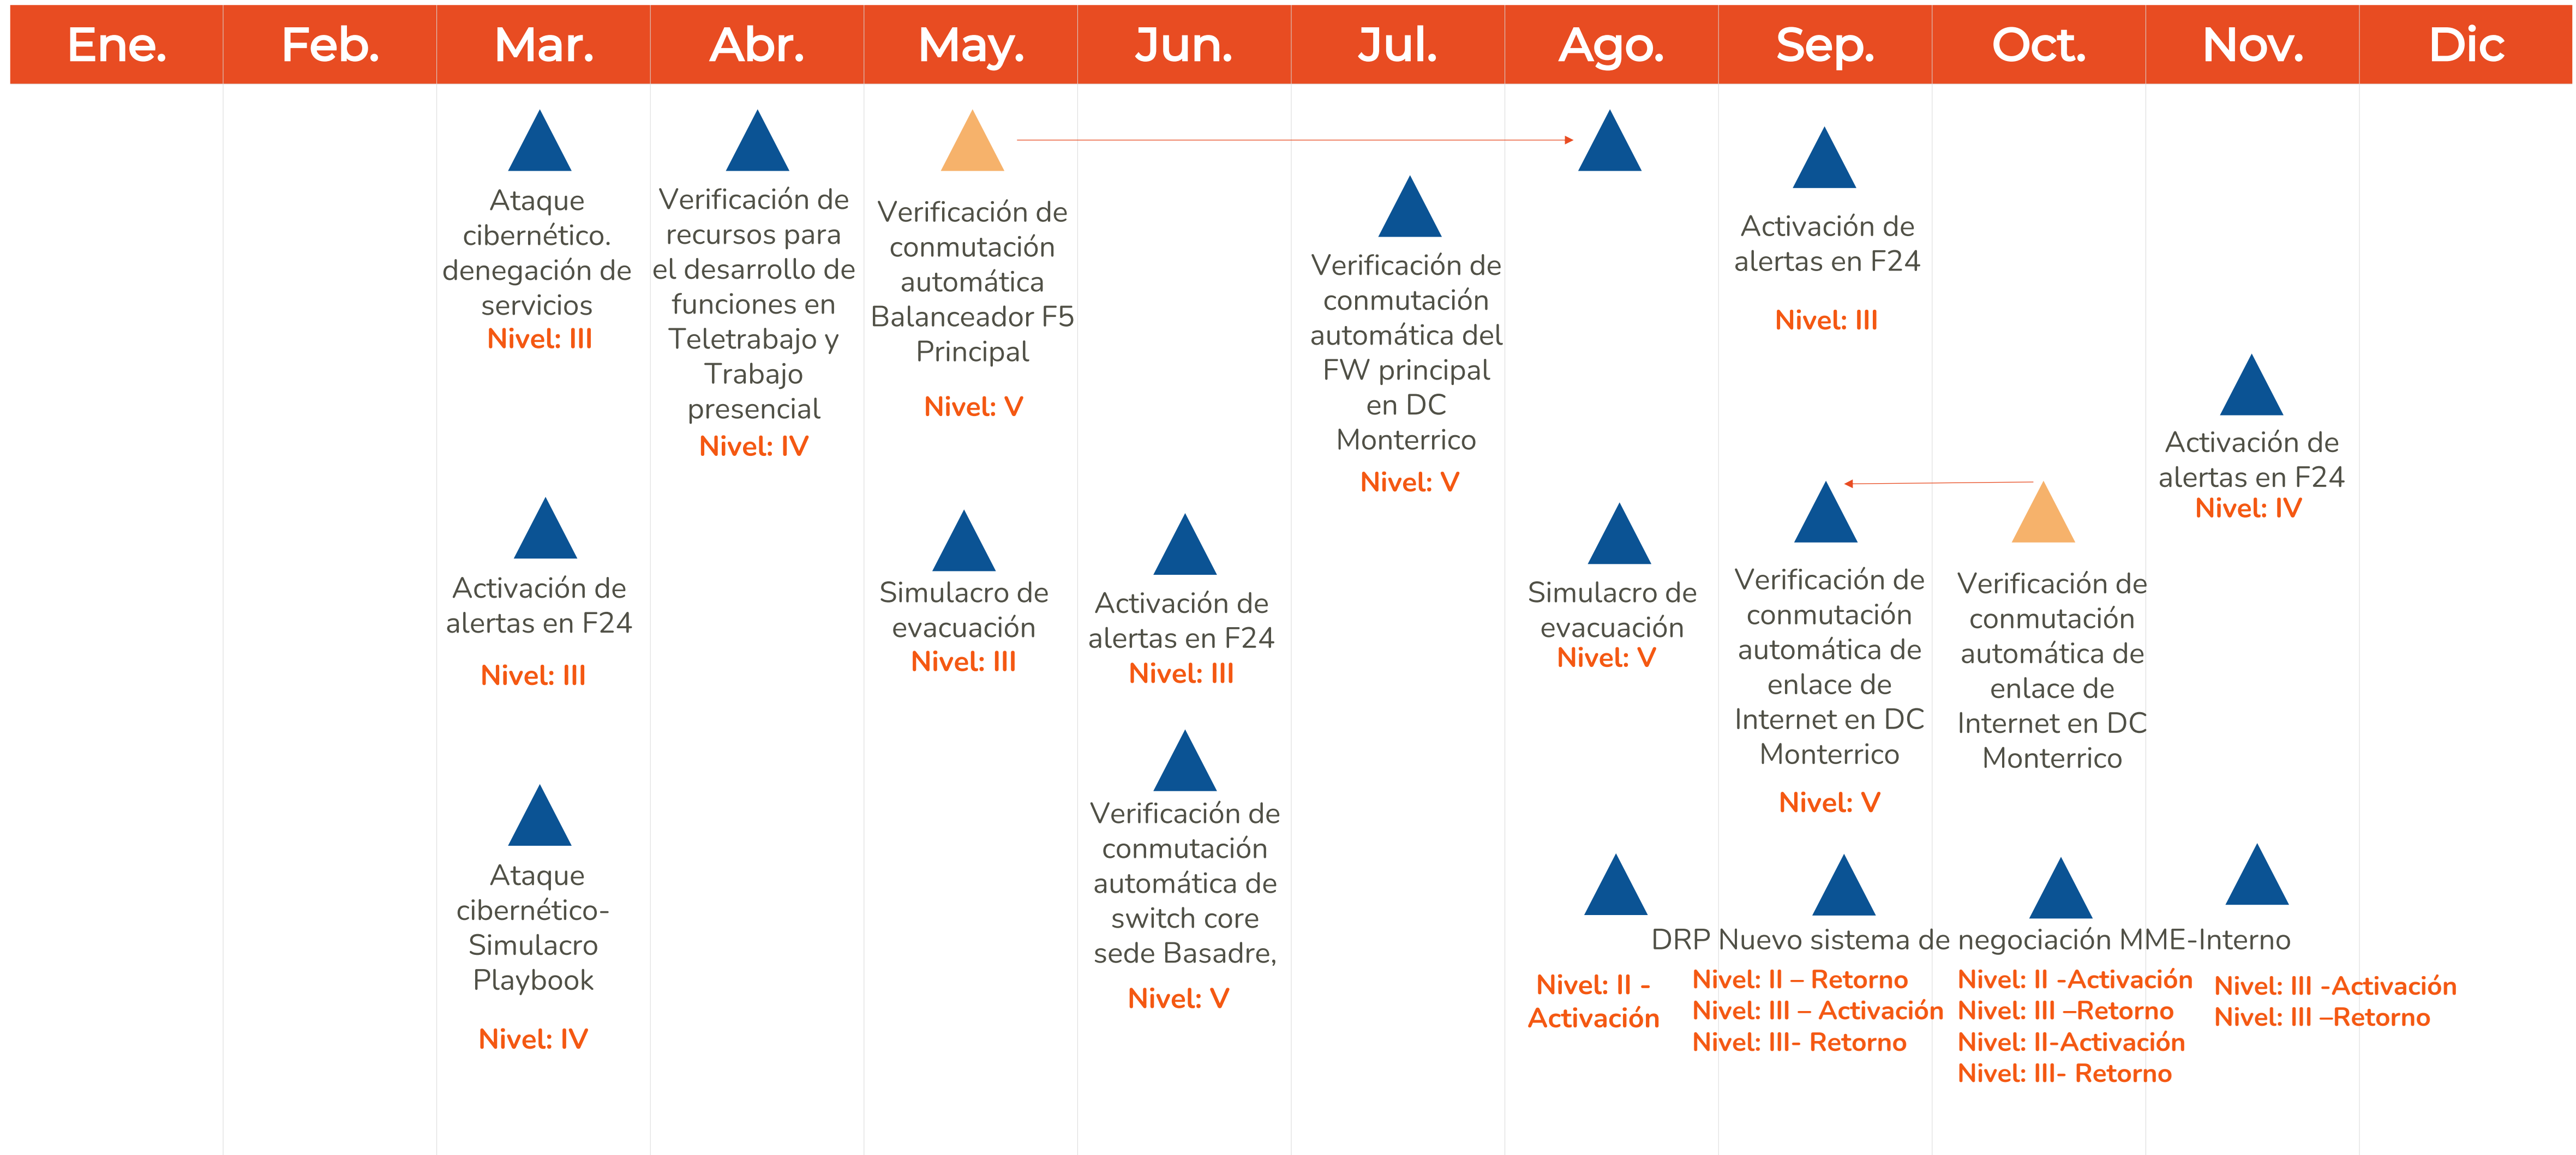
| Ene. | Feb. | Mar. | Abr. | May. | Jun. | Jul. | Ago. | Sep. | Oct. | Nov. | Dic |
|---|---|---|---|---|---|---|---|---|---|---|---|

Ataque cibernético. denegación de servicios
Nivel: III

Verificación de recursos para el desarrollo de funciones en Teletrabajo y Trabajo presencial
Nivel: IV

Verificación de conmutación automática Balanceador F5 Principal
Nivel: V

Verificación de conmutación automática del FW principal en DC Monterrico
Nivel: V

Activación de alertas en F24
Nivel: III

Activación de alertas en F24
Nivel: IV

Activación de alertas en F24
Nivel: III

Simulacro de evacuación
Nivel: III

Activación de alertas en F24
Nivel: III

Simulacro de evacuación
Nivel: V

Verificación de conmutación automática de enlace de Internet en DC Monterrico
Nivel: V

Verificación de conmutación automática de enlace de Internet en DC Monterrico

Ataque cibernético-Simulacro Playbook
Nivel: IV

Verificación de conmutación automática de switch core sede Basadre,
Nivel: V

DRP Nuevo sistema de negociación MME-Interno

Nivel: II - Activación

Nivel: II – Retorno
Nivel: III – Activación
Nivel: III- Retorno

Nivel: II -Activación
Nivel: III –Retorno
Nivel: II-Activación
Nivel: III- Retorno

Nivel: III -Activación
Nivel: III –Retorno